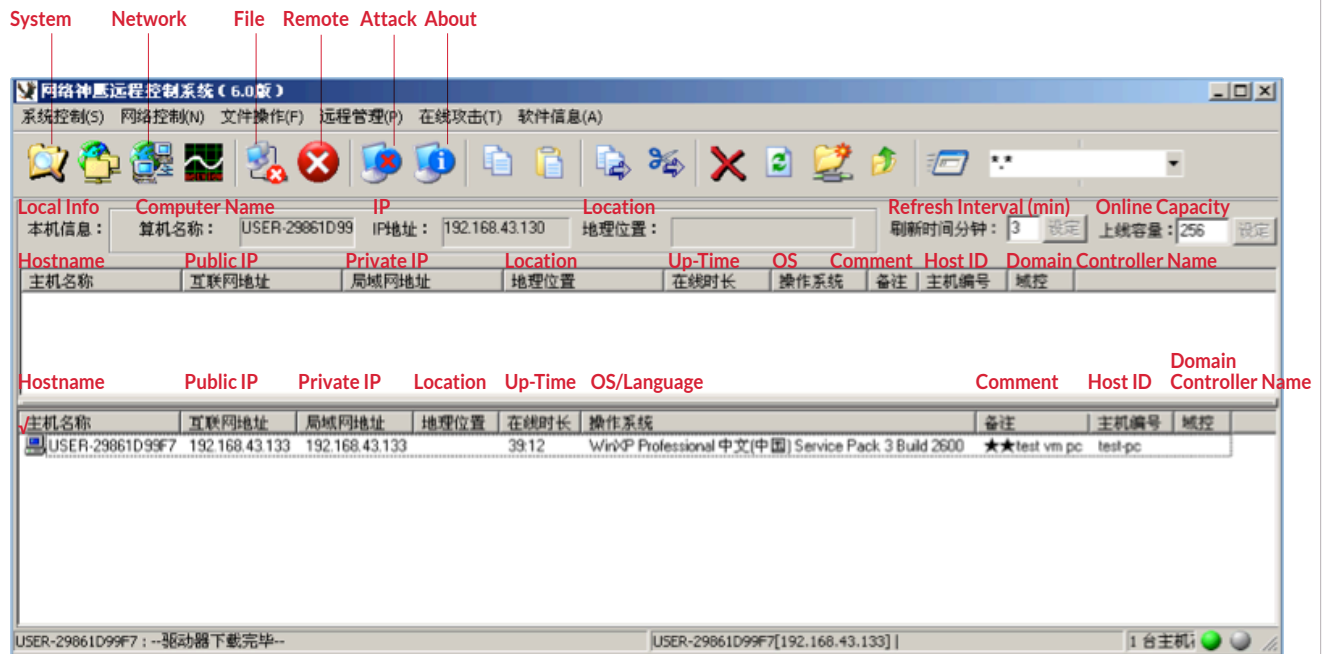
System Network File Remote Attack About

网络神马远程控制系统（6.0版）

系统控制(S) 网络控制(N) 文件操作(F) 远程管理(P) 在线攻击(T) 软件信息(A)

Local Info Computer Name IP Location Refresh Interval (min) Online Capacity

本机信息： 算机名称： USER-29861D99 IP地址： 192.168.43.130 地理位置： 刷新时间分钟： 3 设定 上线容量： 256 设定

Hostname Public IP Private IP Location Up-Time OS Comment Host ID Domain Controller Name

| 主机名称 | 互联网地址 | 局域网地址 | 地理位置 | 在线时长 | 操作系统 | 备注 | 主机编号 | 域控 |
|---|---|---|---|---|---|---|---|---|

Hostname Public IP Private IP Location Up-Time OS/Language Comment Host ID Domain Controller Name

| 主机名称 | 互联网地址 | 局域网地址 | 地理位置 | 在线时长 | 操作系统 | 备注 | 主机编号 | 域控 |
|---|---|---|---|---|---|---|---|---|
| USER-29861D99F7 | 192.168.43.133 | 192.168.43.133 | | 39:12 | WinXP Professional 中文(中国) Service Pack 3 Build 2600 | ★★test vm pc | test-pc | |

USER-29861D99F7 : --驱动器下载完毕-- USER-29861D99F7[192.168.43.133] | 1 台主机